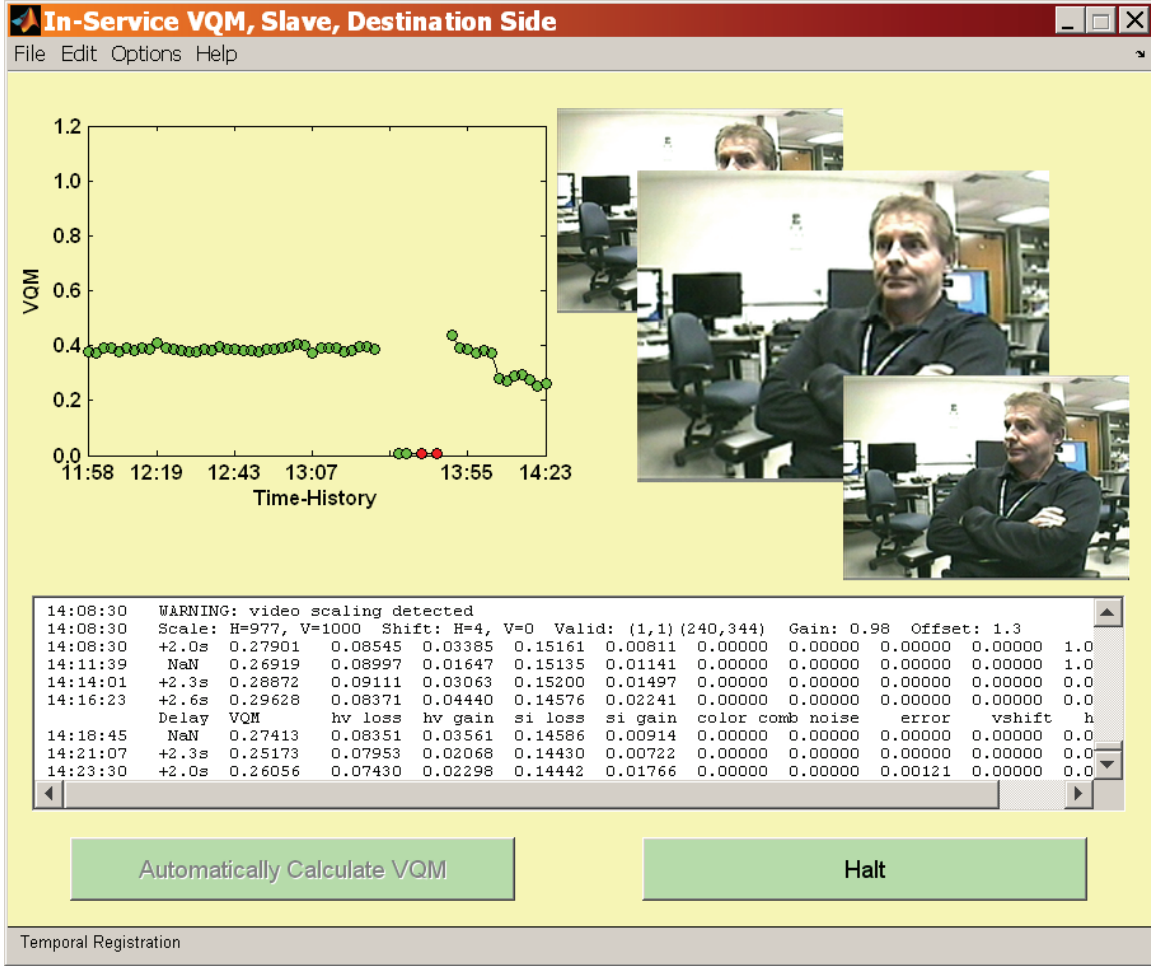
In-Service VQM, Slave, Destination Side

File Edit Options Help

1.2
1.0
0.8
0.6
0.4
0.2
0.0
VQM
11:58 12:19 12:43 13:07 13:55 14:23
Time-History

14:08:30 WARNING: video scaling detected
14:08:30 Scale: H=977, V=1000 Shift: H=4, V=0 Valid: (1,1)(240,344) Gain: 0.98 Offset: 1.3

| | Delay | VQM | hv loss | hv gain | si loss | si gain | color comb | noise | error | vshift | h |
|---|---|---|---|---|---|---|---|---|---|---|---|
| 14:08:30 | +2.0s | 0.27901 | 0.08545 | 0.03385 | 0.15161 | 0.00811 | 0.00000 | 0.00000 | 0.00000 | 0.00000 | 1.0 |
| 14:11:39 | NaN | 0.26919 | 0.08997 | 0.01647 | 0.15135 | 0.01141 | 0.00000 | 0.00000 | 0.00000 | 0.00000 | 1.0 |
| 14:14:01 | +2.3s | 0.28872 | 0.09111 | 0.03063 | 0.15200 | 0.01497 | 0.00000 | 0.00000 | 0.00000 | 0.00000 | 0.0 |
| 14:16:23 | +2.6s | 0.29628 | 0.08371 | 0.04440 | 0.14576 | 0.02241 | 0.00000 | 0.00000 | 0.00000 | 0.00000 | 0.0 |
| | Delay | VQM | hv loss | hv gain | si loss | si gain | color comb | noise | error | vshift | h |
| 14:18:45 | NaN | 0.27413 | 0.08351 | 0.03561 | 0.14586 | 0.00914 | 0.00000 | 0.00000 | 0.00000 | 0.00000 | 0.0 |
| 14:21:07 | +2.3s | 0.25173 | 0.07953 | 0.02068 | 0.14430 | 0.00722 | 0.00000 | 0.00000 | 0.00000 | 0.00000 | 0.0 |
| 14:23:30 | +2.0s | 0.26056 | 0.07430 | 0.02298 | 0.14442 | 0.01766 | 0.00000 | 0.00000 | 0.00121 | 0.00000 | 0.0 |

Automatically Calculate VQM

Halt

Temporal Registration